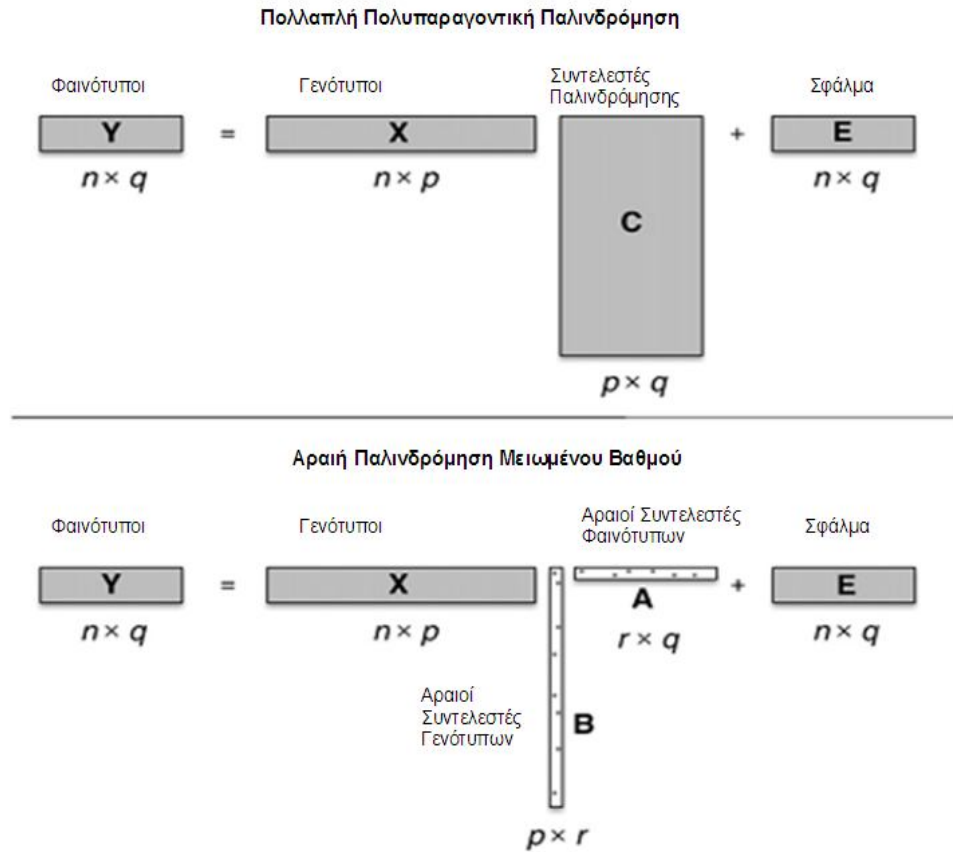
Πολλαπλή Πολυπαραγοντική Παλινδρόμηση

Φαινότυποι

Y

$n \times q$

=

Γενότυποι

X

$n \times p$

Συντελεστές Παλινδρόμησης

C

$p \times q$

+

Σφάλμα

E

$n \times q$

Αραιή Παλινδρόμηση Μειωμένου Βαθμού

Φαινότυποι

Y

$n \times q$

=

Γενότυποι

X

$n \times p$

Αραιοί Συντελεστές Γενότυπων

B

$p \times r$

Αραιοί Συντελεστές Φαινότυπων

A

$r \times q$

+

Σφάλμα

E

$n \times q$